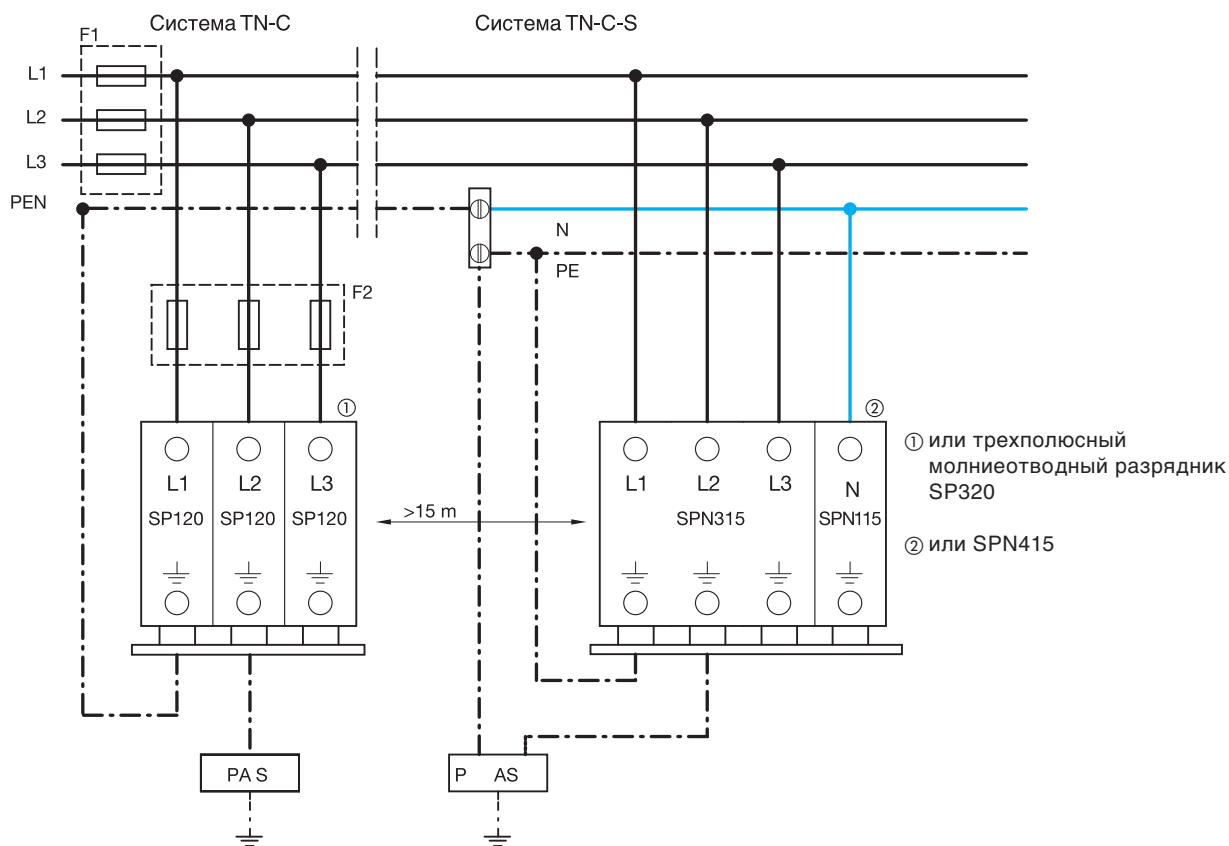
Система TN-C

Система TN-C-S

F1

L1

L2

L3

PEN

N

PE

F2

①

②

L1
SP120

L2
SP120

L3
SP120

>15 m

L1

L2

L3

SPN315

N
SPN115

① или трехполюсный молниеотводный разрядник SP320

② или SPN415

PA S

P AS